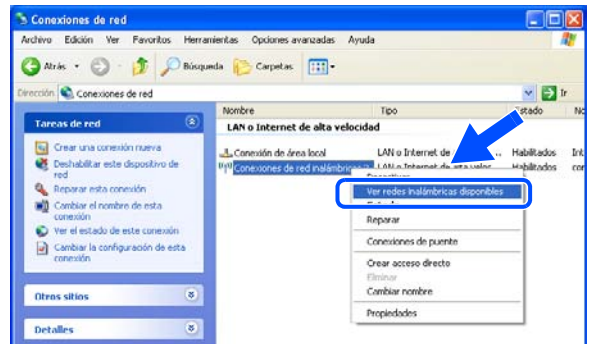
Conexiones de red

Archivo Edición Ver Favoritos Herramientas Opciones avanzadas Ayuda

Atrás Búsqueda Carpetas

Dirección Conexiones de red Ir

Tareas de red

Crear una conexión nueva

Deshabilitar este dispositivo de red

Reparar esta conexión

Cambiar el nombre de esta conexión

Ver el estado de esta conexión

Cambiar la configuración de esta conexión

Otros sitios

Detalles

Nombre Tipo Estado Nc

LAN o Internet de alta velocidad

Conexión de área local LAN o Internet de ... Habilitados Int

Conexiones de red inalámbricas LAN o Internet de alta veloc... Habilitados con

Desactivar

Ver redes inalámbricas disponibles

Estado

Reparar

Conexiones de puente

Crear acceso directo

Eliminar

Cambiar nombre

Propiedades